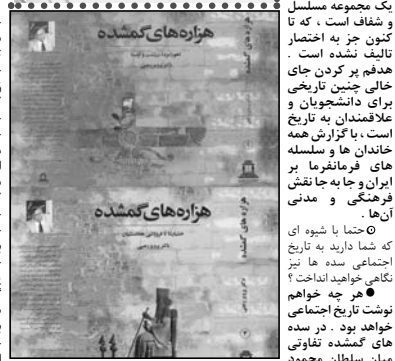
هزاره‌های گمشده

هزاره‌های گمشده

یک مجموعه مسلسل و شفاف است ، که تا کنون جز به اختصار تالیف نشده است . هدفم پر کردن جای خالی چنین تاریخی برای دانشجویان و علاقمندان به تاریخ است ، با گزارش همه خاندان ها و سلسله های فرمانفرما بر ایران و جا به جا نقش فرهنگی و مدنی آن‌ها .

حتما با شیوه ای که شما دارید به تاریخ اجتماعی سده ها نیز نگاهی خواهید انداخت ؟

هر چه خواهم نوشت تاریخ اجتماعی خواهد بود . در سده های گمشده تفاوتی میان سلطان محمود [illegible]